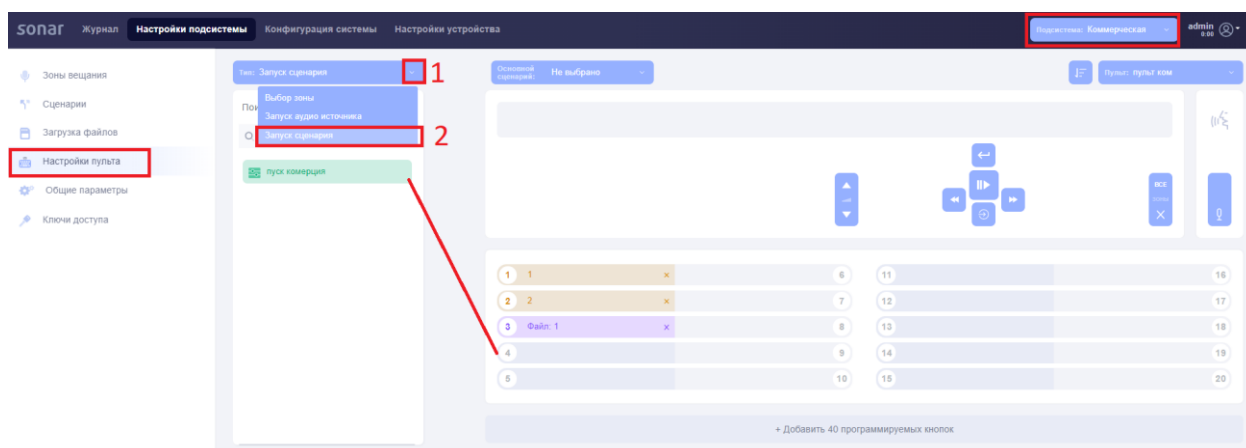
sonar Журнал Настройки подсистемы Конфигурация системы Настройки устройства

Подсистема: Коммерческая

admin 0:00

Зоны вещания
Сценарии
Загрузка файлов
Настройки пульта
Общие параметры
Ключи доступа

Тип: Запуск сценария

1

Пои

Выбор зоны
Запуск аудио источника
Запуск сценария

2

пуск комерция

Основной сценарий: Не выбрано

Пульт: пульт ком

ВСЕ

| 1 | 1 | × | 6 | 11 | 16 |
|---|---|---|---|---|---|
| 2 | 2 | × | 7 | 12 | 17 |
| 3 | Файл: 1 | × | 8 | 13 | 18 |
| 4 | | | 9 | 14 | 19 |
| 5 | | | 10 | 15 | 20 |

+ Добавить 40 программируемых кнопок